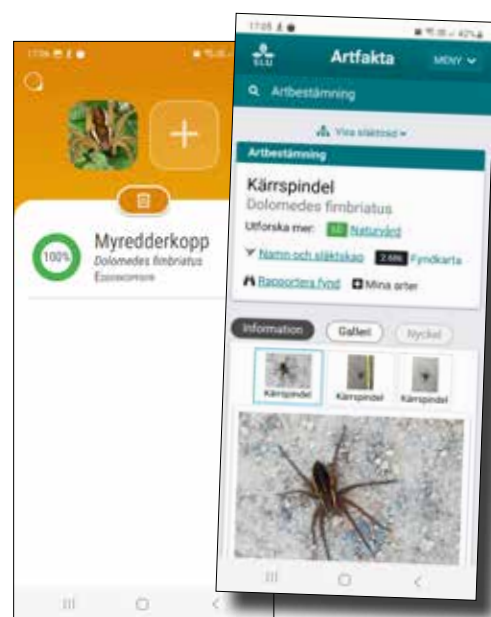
17:06

100%

Myredderkopp

Dolomedes fimbriatus

Edderkopper

17:05

42%

SLU

Artfakta

MENY

Artbestämning

Visa släktskap

Artbestämning

Kärrspindel

Dolomedes fimbriatus

Utforska mer: Naturvård

Namn och släktskap

2 686

Fyndkarta

Rapportera fynd

Mina arter

Information

Galleri

Nyckel

Kärrspindel

Kärrspindel

Kärrspindel